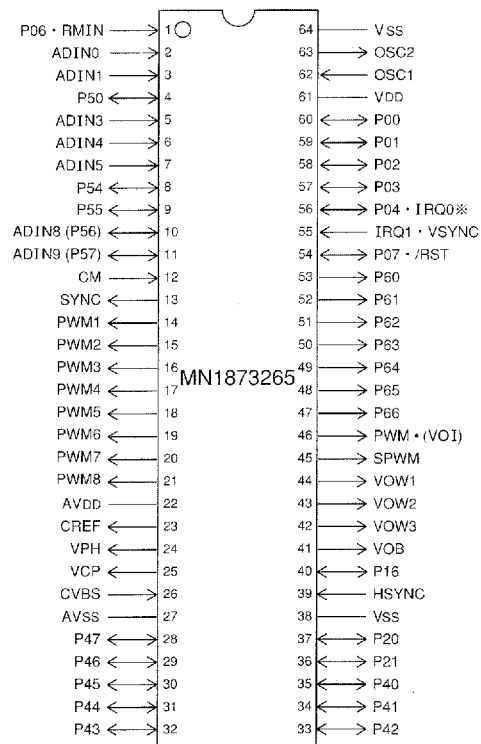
P06・RMIN 1
ADIN0 2
ADIN1 3
P50 4
ADIN3 5
ADIN4 6
ADIN5 7
P54 8
P55 9
ADIN8 (P56) 10
ADIN9 (P57) 11
CM 12
SYNC 13
PWM1 14
PWM2 15
PWM3 16
PWM4 17
PWM5 18
PWM6 19
PWM7 20
PWM8 21
AVDD 22
CREF 23
VPH 24
VCP 25
CVBS 26
AVSS 27
P47 28
P46 29
P45 30
P44 31
P43 32

MN1873265

64 Vss
63 OSC2
62 OSC1
61 VDD
60 P00
59 P01
58 P02
57 P03
56 P04・IRQ0※
55 IRQ1・VSYNC
54 P07・/RST
53 P60
52 P61
51 P62
50 P63
49 P64
48 P65
47 P66
46 PWM・(VOI)
45 SPWM
44 VOW1
43 VOW2
42 VOW3
41 VOB
40 P16
39 HSYNC
38 Vss
37 P20
36 P21
35 P40
34 P41
33 P42